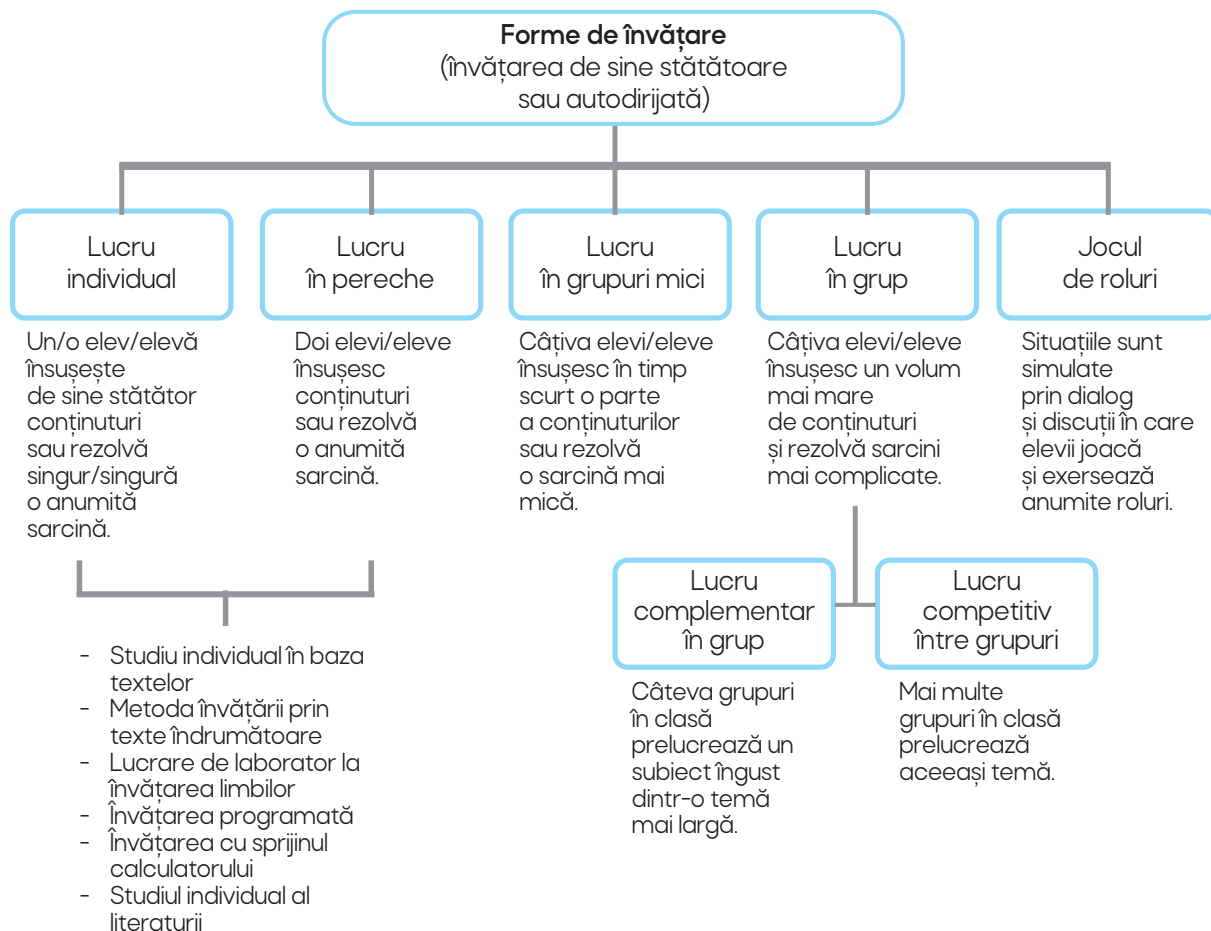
**Forme de învățare**
(învățarea de sine stătătoare sau autodirijată)

Lucru individual

Un/o elev/elevă însușește de sine stătător conținuturi sau rezolvă singur/singură o anumită sarcină.

Lucru în pereche

Doi elevi/eleve însușesc conținuturi sau rezolvă o anumită sarcină.

Lucru în grupuri mici

Câțiva elevi/eleve însușesc în timp scurt o parte a conținuturilor sau rezolvă o sarcină mai mică.

Lucru în grup

Câțiva elevi/eleve însușesc un volum mai mare de conținuturi și rezolvă sarcini mai complicate.

Jocul de roluri

Situațiile sunt simulate prin dialog și discuții în care elevii joacă și exersează anumite roluri.

- Studiu individual în baza textelor
- Metoda învățării prin texte îndrumătoare
- Lucrare de laborator la învățarea limbilor
- Învățarea programată
- Învățarea cu sprijinul calculatorului
- Studiul individual al literaturii

Lucru complementar în grup

Câteva grupuri în clasă prelucrează un subiect îngust dintr-o temă mai largă.

Lucru competitiv între grupuri

Mai multe grupuri în clasă prelucrează aceeași temă.